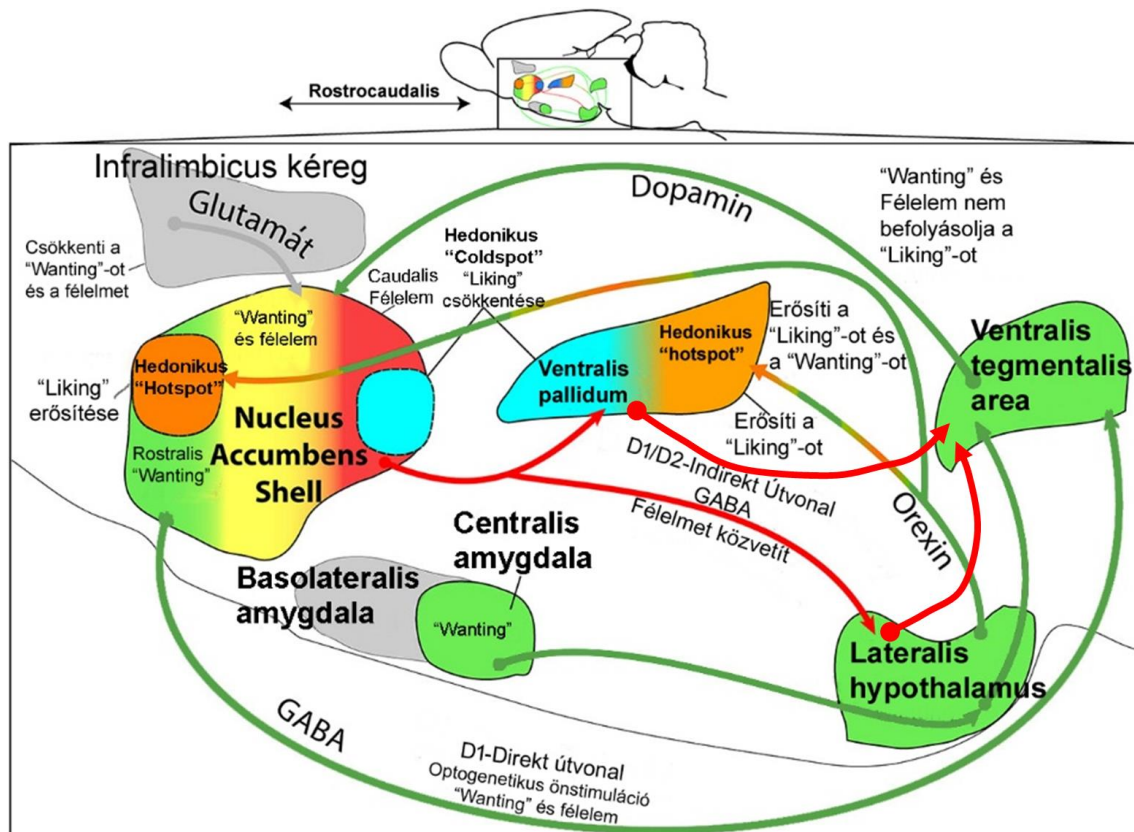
Rostrocaudalis

Infralimbicus kéreg

Glutamát

Dopamin

"Wanting" és Félelem nem befolyásolja a "Liking"-ot

Csökkenti a "Wanting"-ot és a félelmet

Hedonikus "Coldspot" "Liking" csökkentése

Caudalis Félelem

"Wanting" és félelem

Hedonikus "Hotspot"

"Liking" erősítése

Nucleus Accumbens Shell

Rostralis "Wanting"

Ventralis pallidum

Hedonikus "hotspot"

Erősíti a "Liking"-ot és a "Wanting"-ot

Erősíti a "Liking"-ot

Ventralis tegmentalis area

D1/D2-Indirekt Útvonal GABA Félelmet közvetít

Orexin

Centralis amygdala

Basolateralis amygdala

"Wanting"

Lateralis hypothalamus

GABA

D1-Direkt útvonal Optogenetikus önstimuláció "Wanting" és félelem